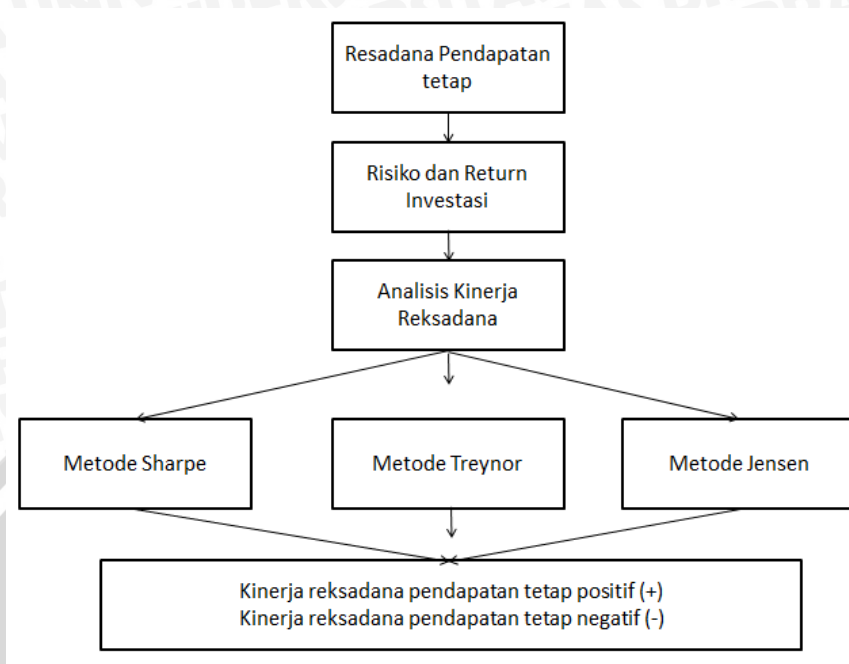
Resadana Pendapatan tetap

Risiko dan Return Investasi

Analisis Kinerja Reksadana

Metode Sharpe

Metode Treynor

Metode Jensen

Kinerja reksadana pendapatan tetap positif (+)
Kinerja reksadana pendapatan tetap negatif (-)